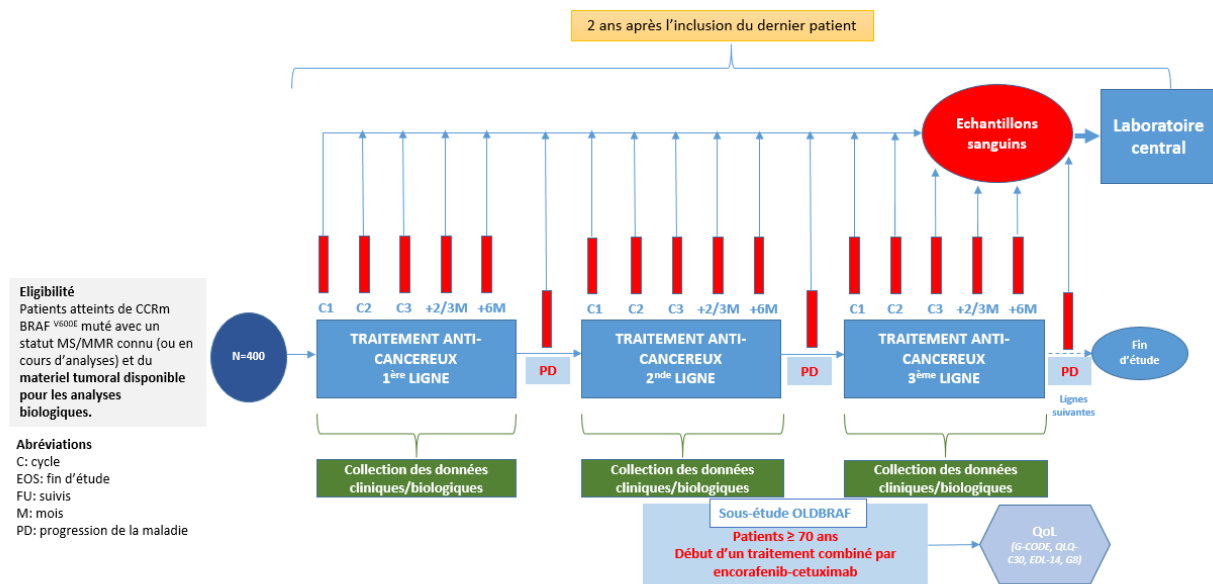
2 ans après l'inclusion du dernier patient

Echantillons sanguins

Laboratoire central

Eligibilité
Patients atteints de CCRm BRAF $^{V600E}$ muté avec un statut MS/MMR connu (ou en cours d'analyses) et du materiel tumoral disponible pour les analyses biologiques.

Abréviations
C: cycle
EOS: fin d'étude
FU: suivis
M: mois
PD: progression de la maladie

N=400

C1 C2 C3 +2/3M +6M

TRAITEMENT ANTI-CANCEREUX 1$^{ère}$ LIGNE

PD

C1 C2 C3 +2/3M +6M

TRAITEMENT ANTI-CANCEREUX 2$^{nde}$ LIGNE

PD

C1 C2 C3 +2/3M +6M

TRAITEMENT ANTI-CANCEREUX 3$^{ème}$ LIGNE

PD

Lignes suivantes

Fin d'étude

Collection des données cliniques/biologiques

Collection des données cliniques/biologiques

Collection des données cliniques/biologiques

Sous-étude OLDBRAF

Patients ≥ 70 ans
Début d'un traitement combiné par encorafenib-cetuximab

QoL
(G-CODE, QLQ-C30, EDL-14, G8)